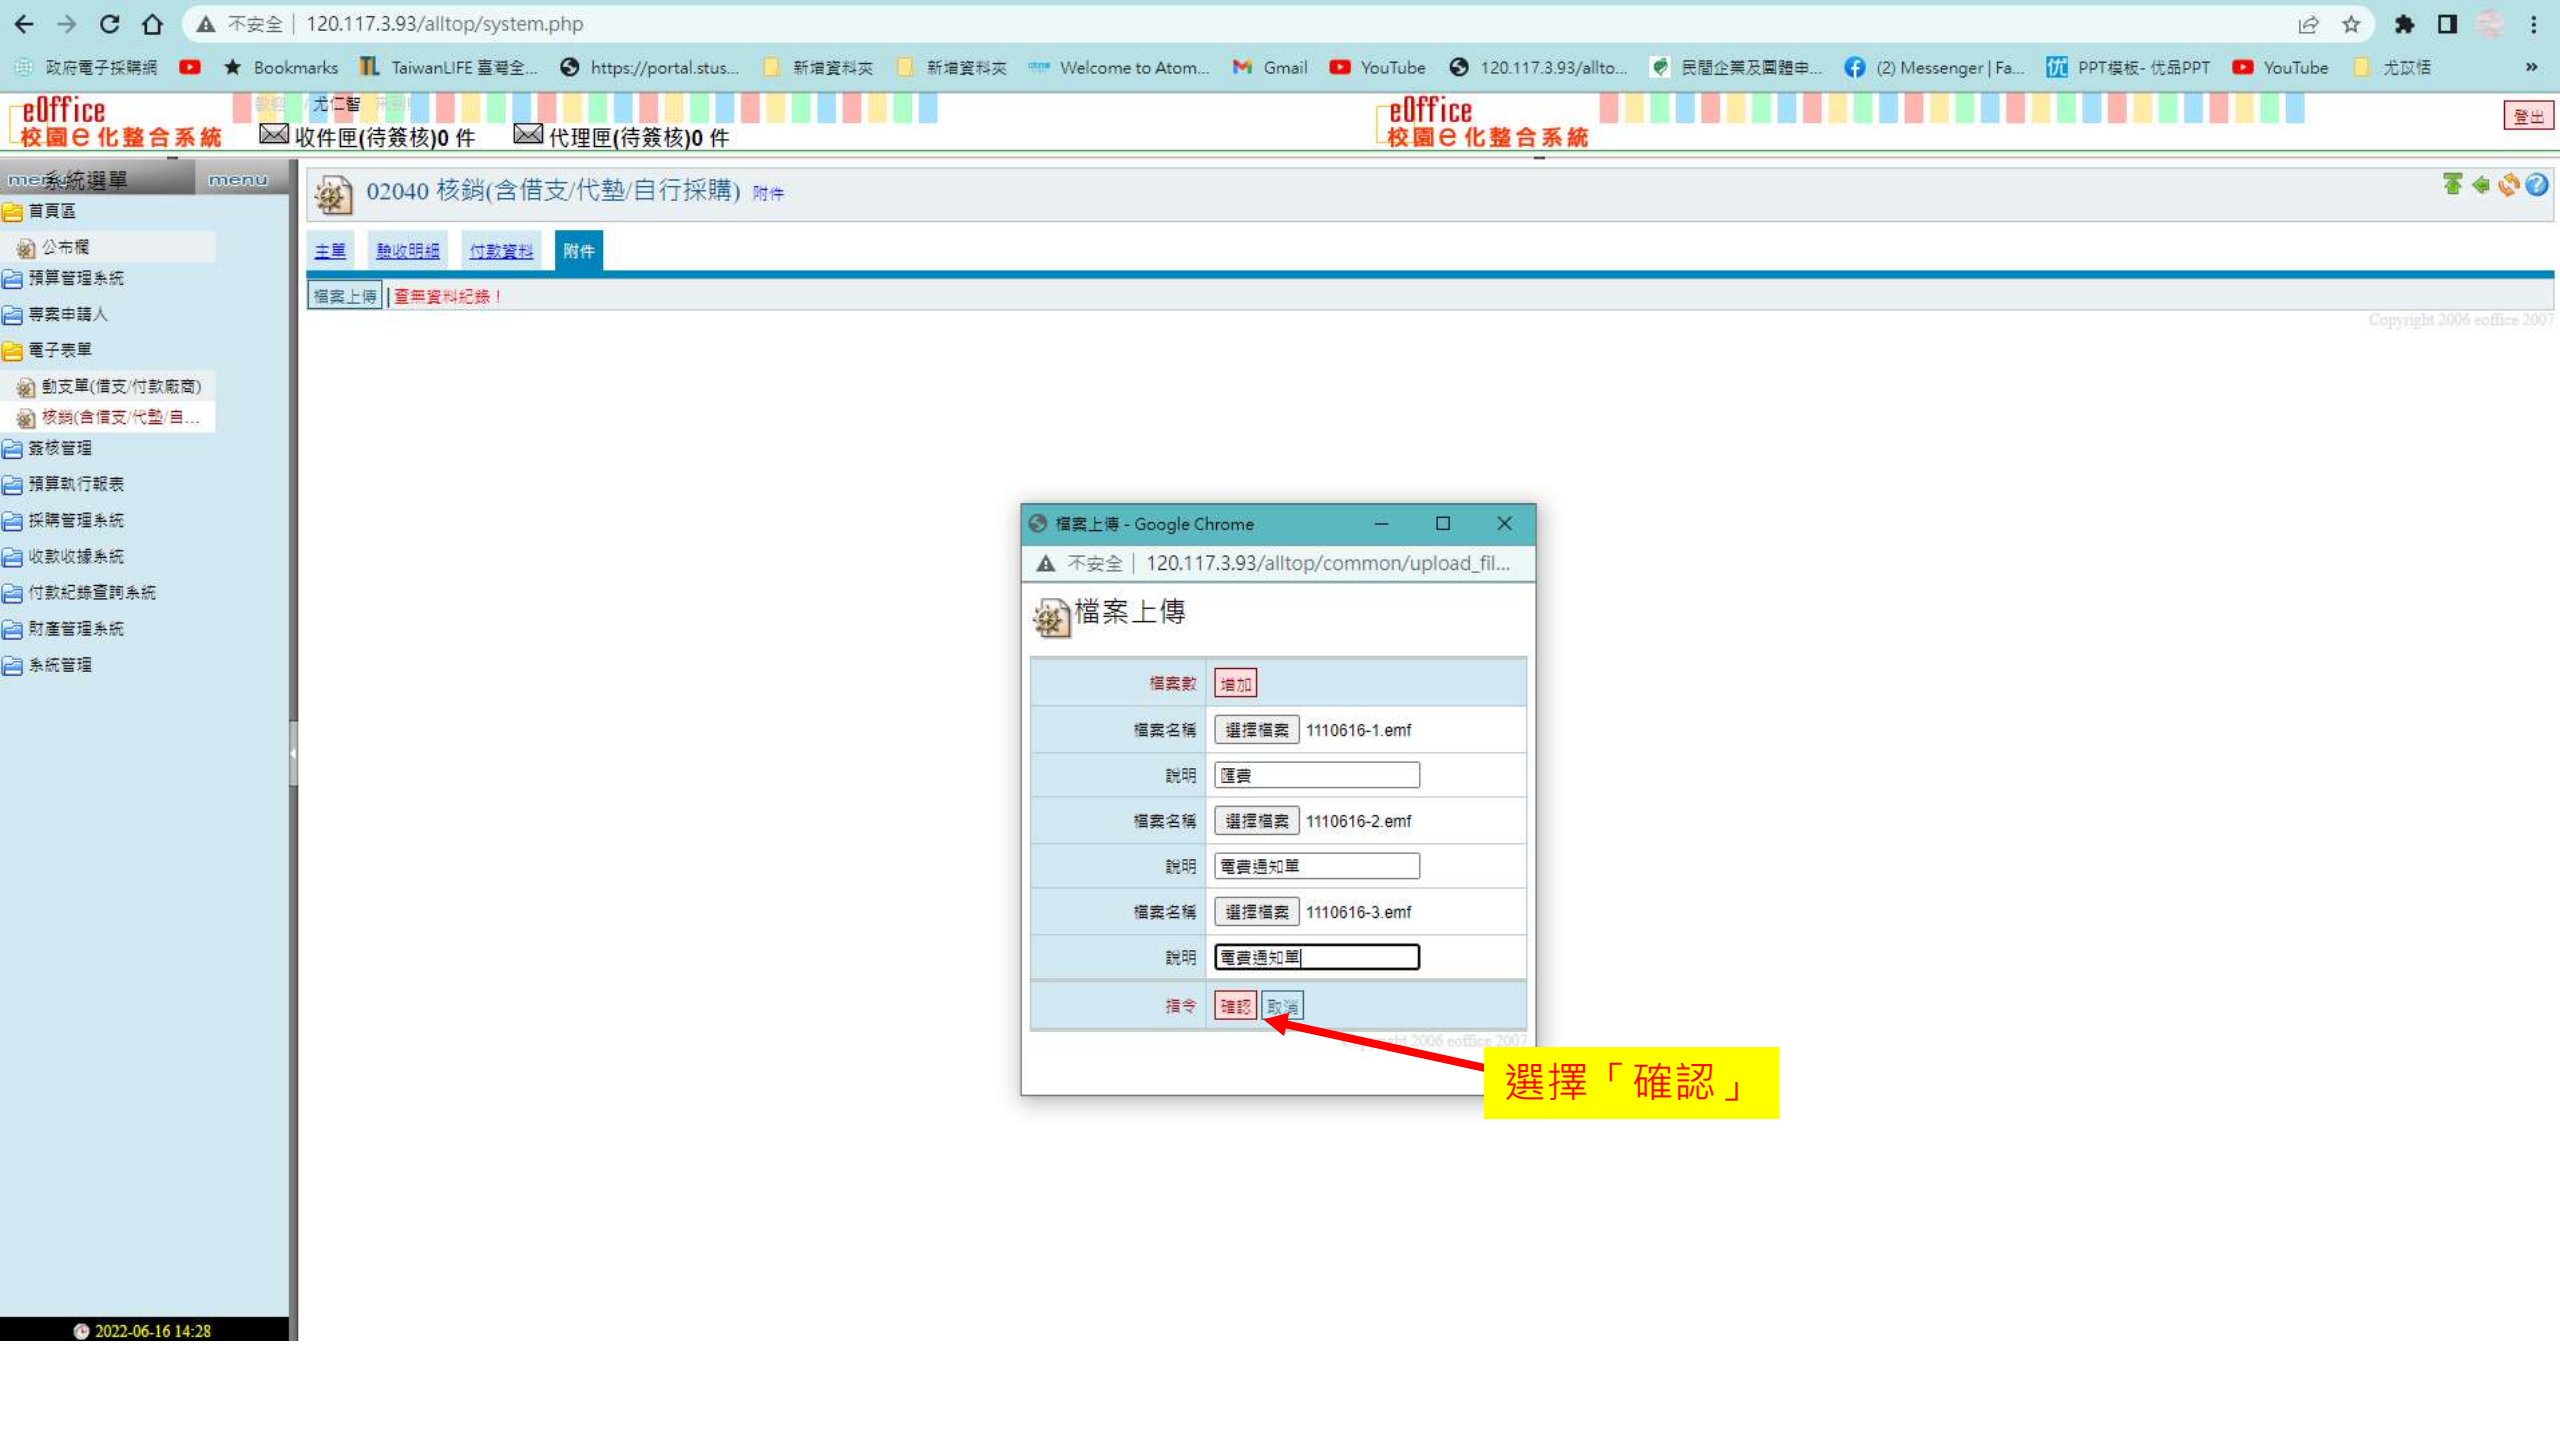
不安全 | 120.117.3.93/alltop/system.php

政府電子採購網 Bookmarks TaiwanLIFE 臺灣全... https://portal.stus... 新增資料夾 新增資料夾 Welcome to Atom... Gmail YouTube 120.117.3.93/allto... 民間企業及團體申... (2) Messenger | Fa... PPT模板- 优品PPT YouTube 尤仁恬

eOffice 校園e化整合系統 尤仁智 收件匣(待簽核)0 件 代理匣(待簽核)0 件

eOffice 校園e化整合系統

登出

系統選單 menu

首頁區
公布欄
預算管理系統
專案申請人
電子表單
動支單(借支/付款廠商)
核銷(含借支/代墊/自...
簽核管理
預算執行報表
採購管理系統
收款收據系統
付款紀錄查詢系統
財產管理系統
系統管理

2022-06-16 14:28

02040 核銷(含借支/代墊/自行採購) 附件

主單 驗收明細 付款資料 附件

檔案上傳 | 查無資料紀錄！

Copyright 2006 eoffice 2007

檔案上傳 - Google Chrome

不安全 | 120.117.3.93/alltop/common/upload_fil...

檔案上傳

| 檔案數 | 增加 |
|---|---|
| 檔案名稱 | 選擇檔案 1110616-1.emf |
| 說明 | 匯費 |
| 檔案名稱 | 選擇檔案 1110616-2.emf |
| 說明 | 電費通知單 |
| 檔案名稱 | 選擇檔案 1110616-3.emf |
| 說明 | 電費通知單 |
| 指令 | 確認 取消 |

Copyright 2006 eoffice 2007

選擇「確認」